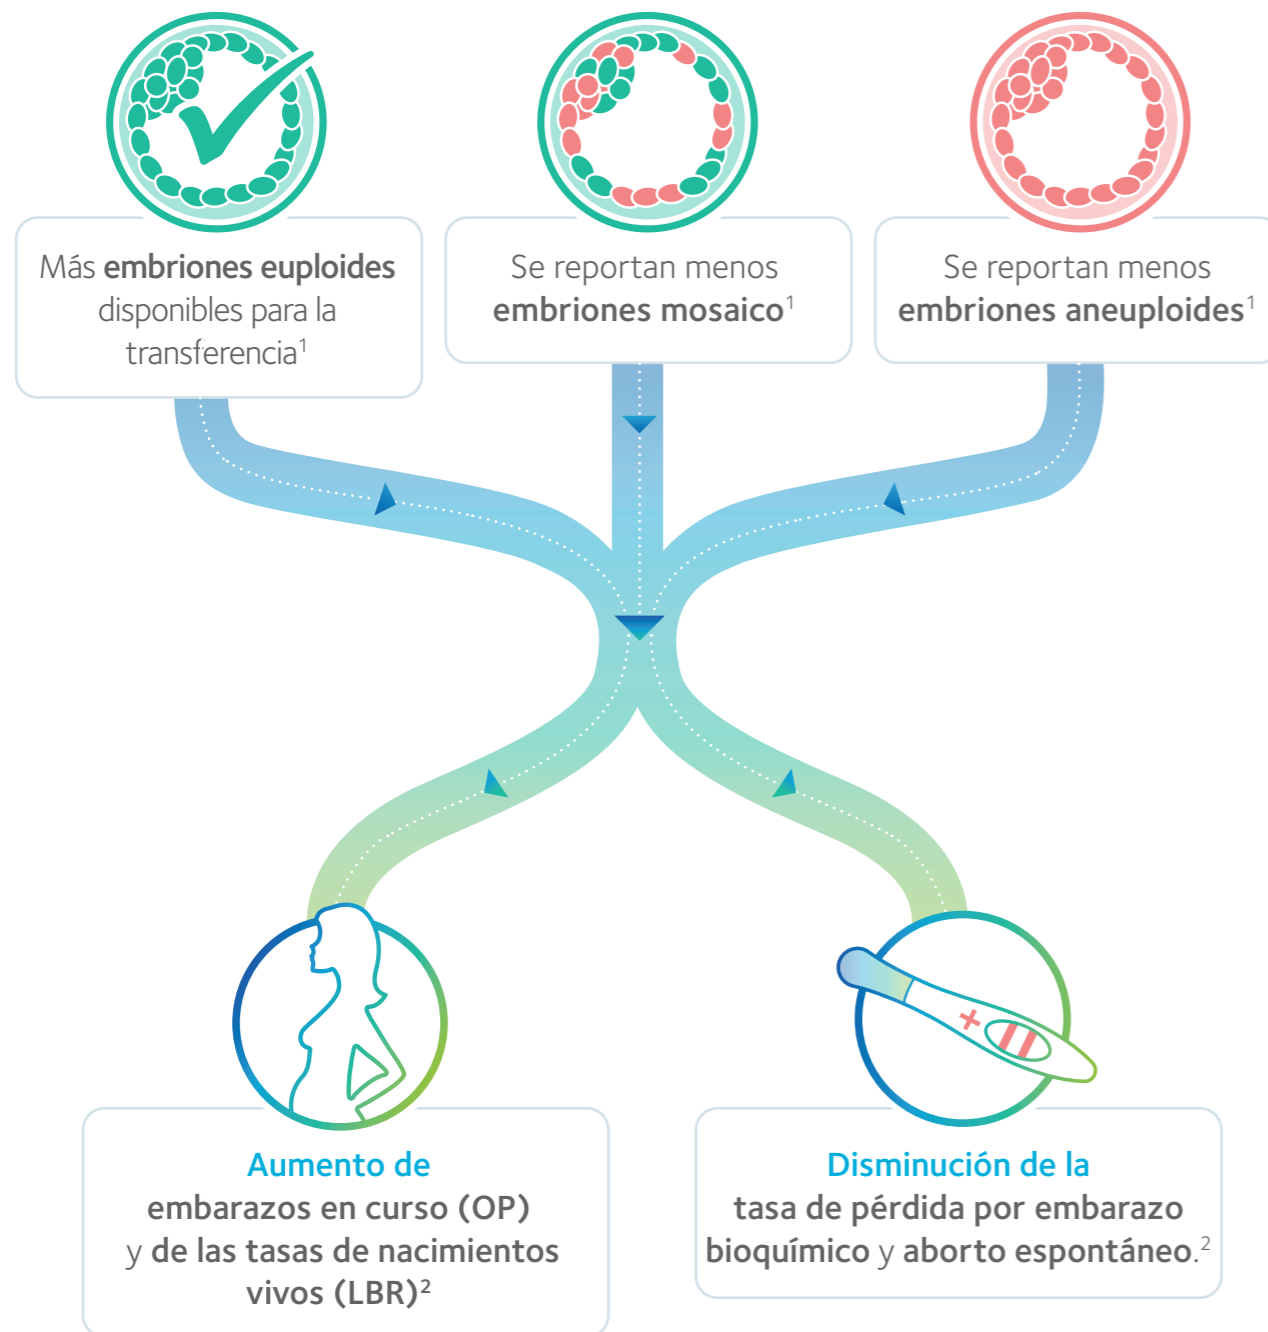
Más **embriones euploides** disponibles para la transferencia$^1$

Se reportan menos **embriones mosaico**$^1$

Se reportan menos **embriones aneuploides**$^1$

Aumento de embarazos en curso (OP) y de las tasas de nacimientos vivos (LBR)$^2$

Disminución de la tasa de pérdida por embarazo bioquímico y aborto espontáneo.$^2$